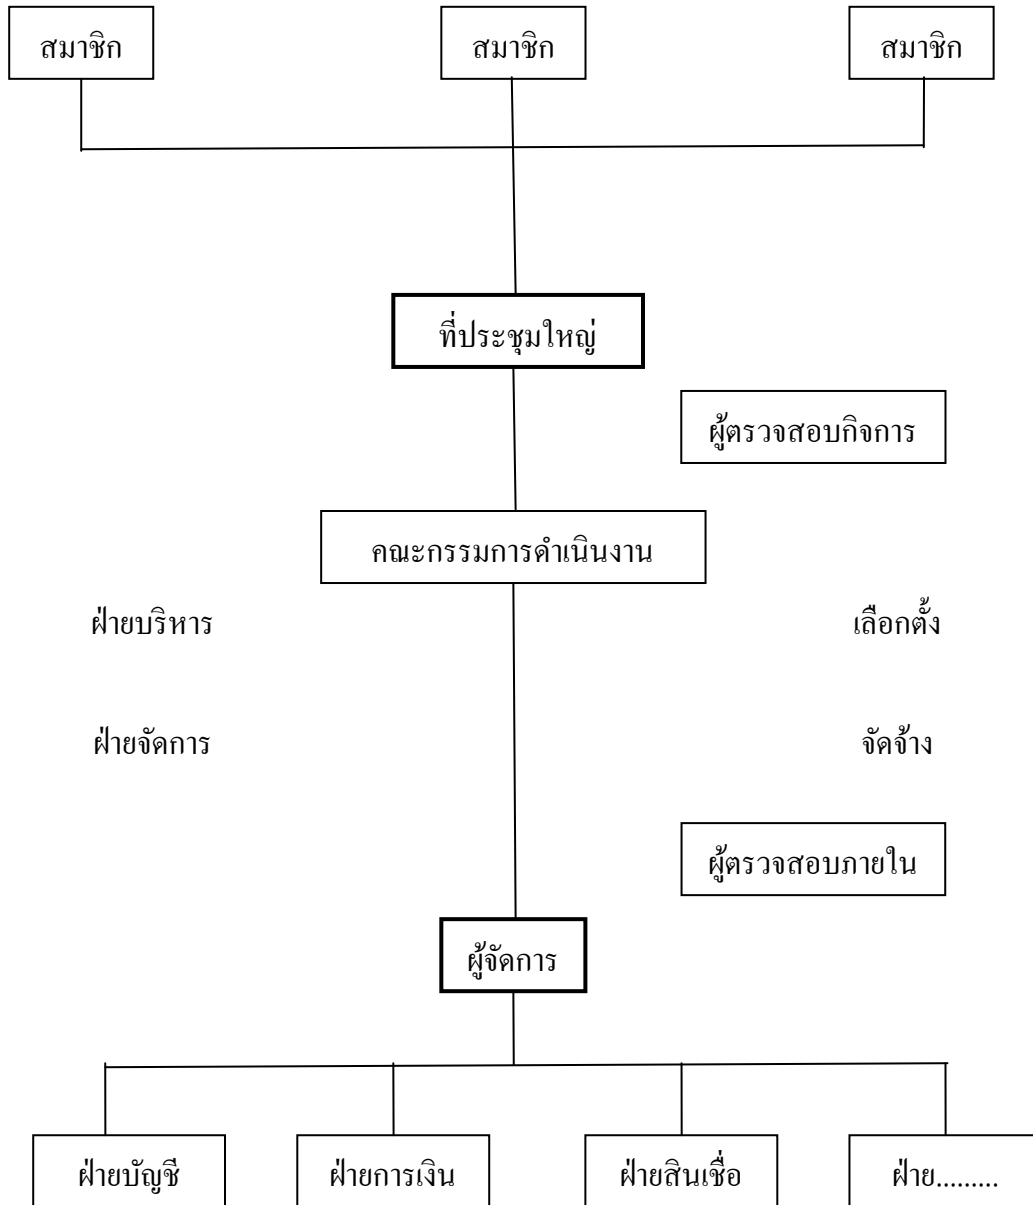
สมาชิก

สมาชิก

สมาชิก

ที่ประชุมใหญ่

ผู้ตรวจสอบกิจการ

คณะกรรมการดำเนินงาน

ฝ่ายบริหาร

เลือกตั้ง

ฝ่ายจัดการ

จัดจ้าง

ผู้ตรวจสอบภายใน

ผู้จัดการ

ฝ่ายบัญชี

ฝ่ายการเงิน

ฝ่ายสินเชื่อ

ฝ่าย.........